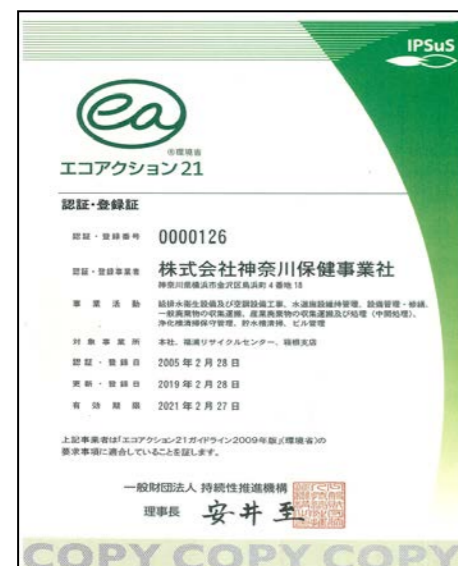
IPSuS

ea
®環境省
エコアクション21

認証・登録証

認証・登録番号 0000126

認証・登録事業者 株式会社神奈川保健事業社
神奈川県横浜市金沢区鳥浜町4番地18

事業活動 給排水衛生設備及び空調設備工事、水道施設維持管理、設備管理・修繕、一般廃棄物の収集運搬、産業廃棄物の収集運搬及び処理（中間処理）、浄化槽清掃保守管理、貯水槽清掃、ビル管理

対象事業所 本社、福浦リサイクルセンター、箱根支店

認証・登録日 2005年2月28日

更新・登録日 2019年2月28日

有効期限 2021年2月27日

上記事業者は「エコアクション21ガイドライン2009年版」（環境省）の要求事項に適合していることを証します。

一般財団法人 持続性推進機構
理事長 安井 至

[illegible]

COPY COPY COPY